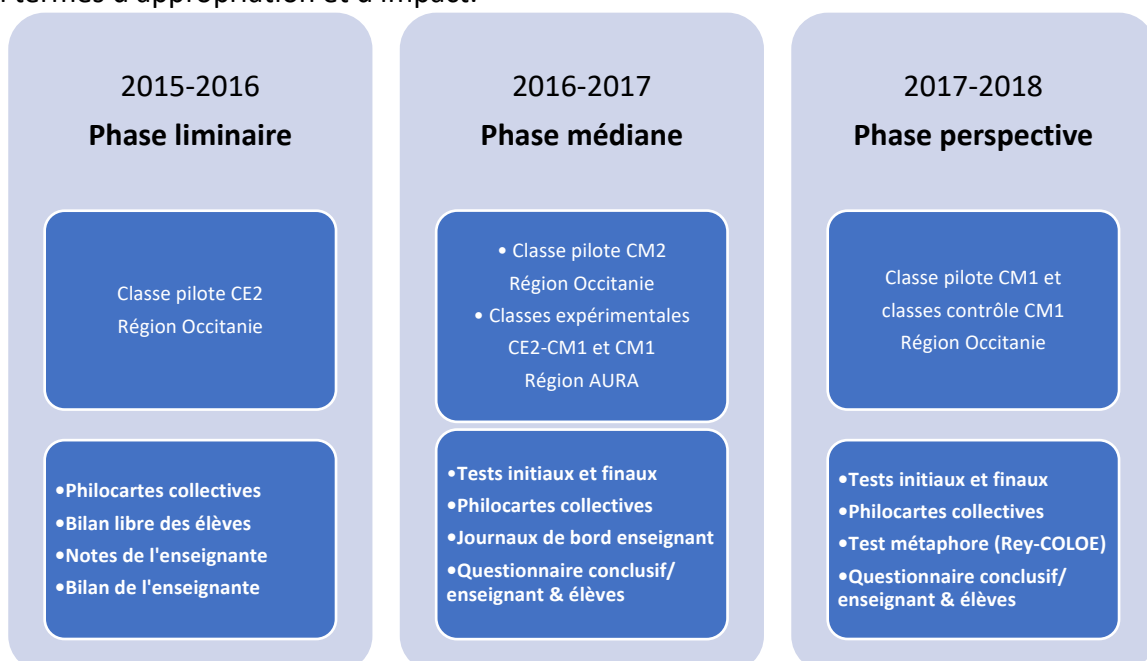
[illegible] termes d'appropriation et d'impact.

2015-2016
**Phase liminaire**

Classe pilote CE2
Région Occitanie

•Philocartes collectives
•Bilan libre des élèves
•Notes de l'enseignante
•Bilan de l'enseignante

2016-2017
**Phase médiane**

• Classe pilote CM2
Région Occitanie
• Classes expérimentales
CE2-CM1 et CM1
Région AURA

•Tests initiaux et finaux
•Philocartes collectives
•Journaux de bord enseignant
•Questionnaire conclusif/ enseignant & élèves

2017-2018
**Phase perspective**

Classe pilote CM1 et
classes contrôle CM1
Région Occitanie

•Tests initiaux et finaux
•Philocartes collectives
•Test métaphore (Rey-COLOE)
•Questionnaire conclusif/ enseignant & élèves